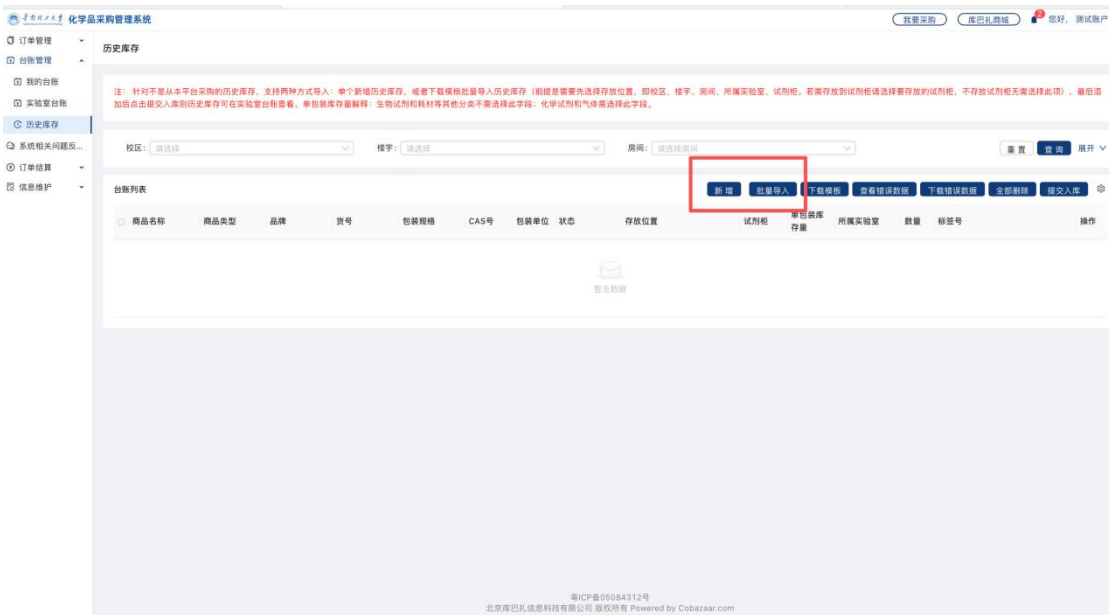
华南理工大学 化学品采购管理系统

我要采购 库巴扎商城 2 您好，测试账户

订单管理
台账管理
我的台账
实验室台账
历史库存
系统相关问题反...
订单结算
信息维护

历史库存

注：针对不是从本平台采购的历史库存，支持两种方式导入：单个新增历史库存，或者下载模板批量导入历史库存（前提是需要先选择存放位置，即校区、楼宇、房间、所属实验室、试剂柜，若需存放到试剂柜请选择要存放的试剂柜，不存放试剂柜无需选择此项），最后添加后点击提交入库则历史库存可在实验室台账查看。单包装库存量解释：生物试剂和耗材等其他分类不需选择此字段；化学试剂和气体需选择此字段。

校区：请选择 楼宇：请选择 房间：请选择房间 重置 查询 展开

台账列表 新增 批量导入 下载模板 查看错误数据 下载错误数据 全部删除 提交入库

| 商品名称 | 商品类型 | 品牌 | 货号 | 包装规格 | CAS号 | 包装单位 | 状态 | 存放位置 | 试剂柜 | 单包装库存量 | 所属实验室 | 数量 | 标签号 | 操作 |
|---|---|---|---|---|---|---|---|---|---|---|---|---|---|---|

暂无数据

粤ICP备05084312号
北京库巴扎信息科技有限公司 版权所有 Powered by Cobazaar.com